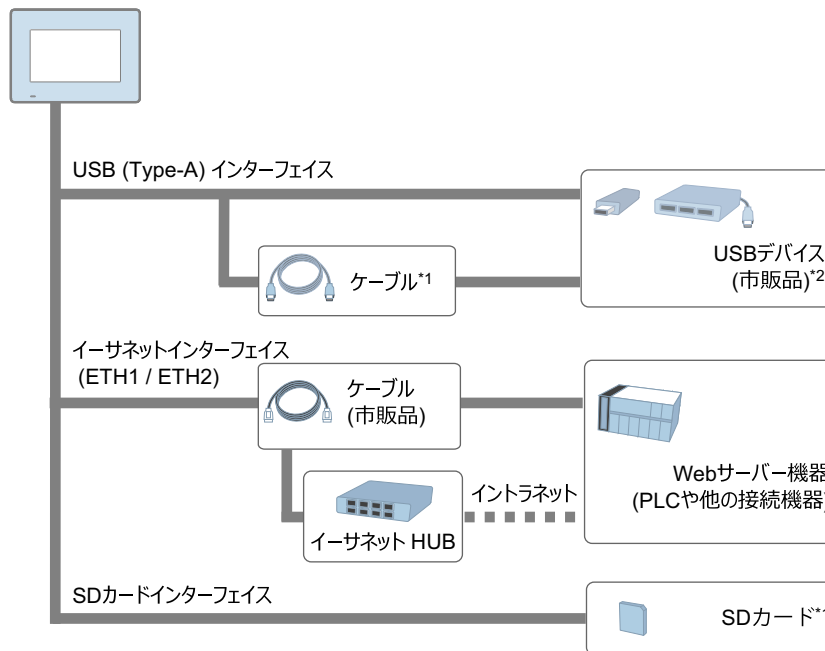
USB (Type-A) インターフェイス

ケーブル*1

USBデバイス
(市販品)*2

イーサネットインターフェイス
(ETH1 / ETH2)

ケーブル
(市販品)

Webサーバー機器
(PLCや他の接続機器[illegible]

イントラネット

イーサネット HUB

SDカードインターフェイス

SDカード*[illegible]